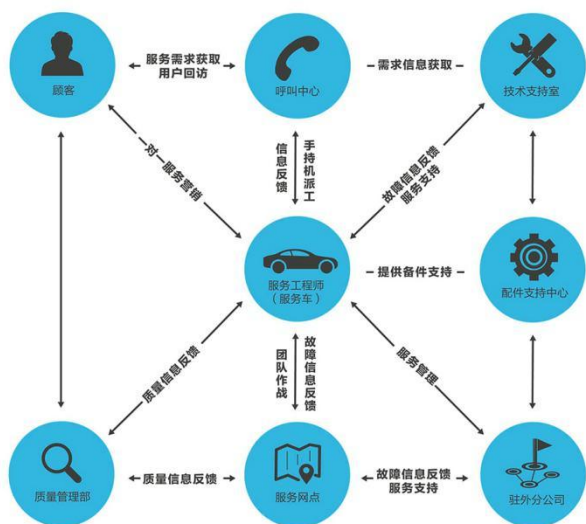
顾客

服务需求获取
用户回访

呼叫中心

需求信息获取

技术支持室

一对一服务营销

信息反馈

手持机派工

故障信息反馈
服务支持

服务工程师
（服务车）

提供备件支持

配件支持中心

质量信息反馈

团队作战

故障信息反馈

服务管理

质量管理部

质量信息反馈

服务网点

故障信息反馈
服务支持

驻外分公司